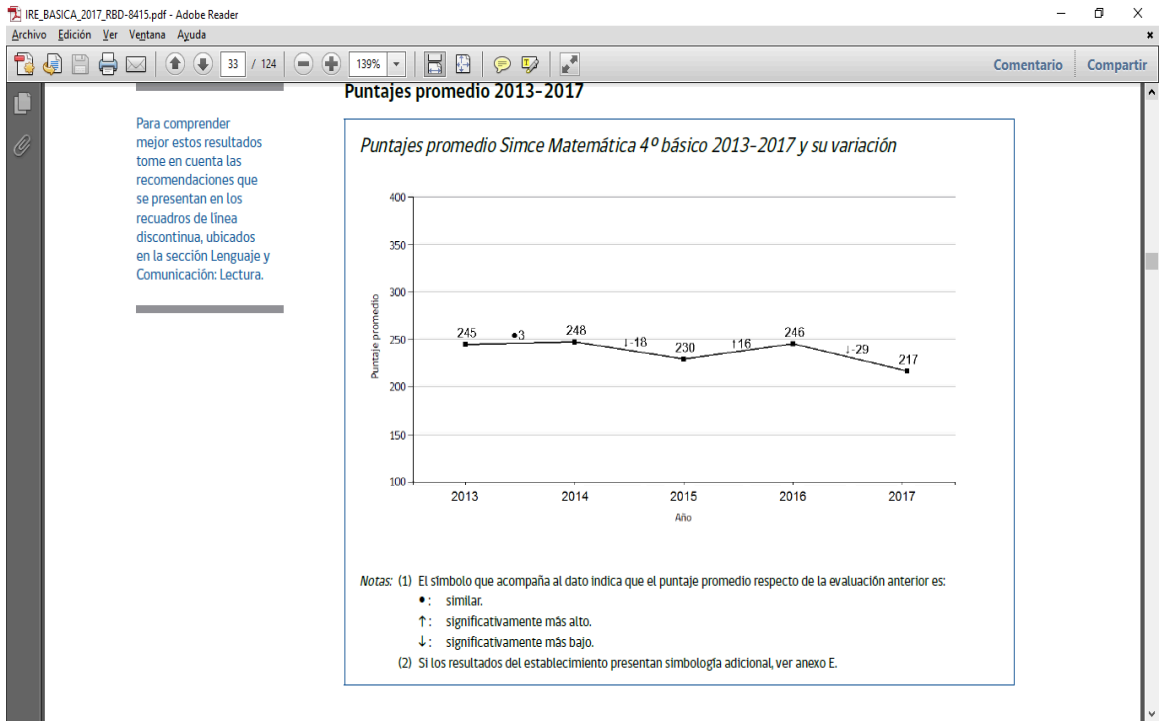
IRE_BASICA_2017_RBD-8415.pdf - Adobe Reader

Archivo Edición Ver Ventana Ayuda

33 / 124 139%

Comentario Compartir

Puntajes promedio 2013-2017

Para comprender mejor estos resultados tome en cuenta las recomendaciones que se presentan en los recuadros de línea discontinua, ubicados en la sección Lenguaje y Comunicación: Lectura.

Puntajes promedio Simce Matemática 4º básico 2013-2017 y su variación

400
350
300
250
200
150
100

Puntaje promedio

245 •3 248 ↓-18 230 ↑16 246 ↓-29 217

2013 2014 2015 2016 2017

Año

Notas: (1) El símbolo que acompaña al dato indica que el puntaje promedio respecto de la evaluación anterior es:
•: similar.
↑: significativamente más alto.
↓: significativamente más bajo.
(2) Si los resultados del establecimiento presentan simbología adicional, ver anexo E.